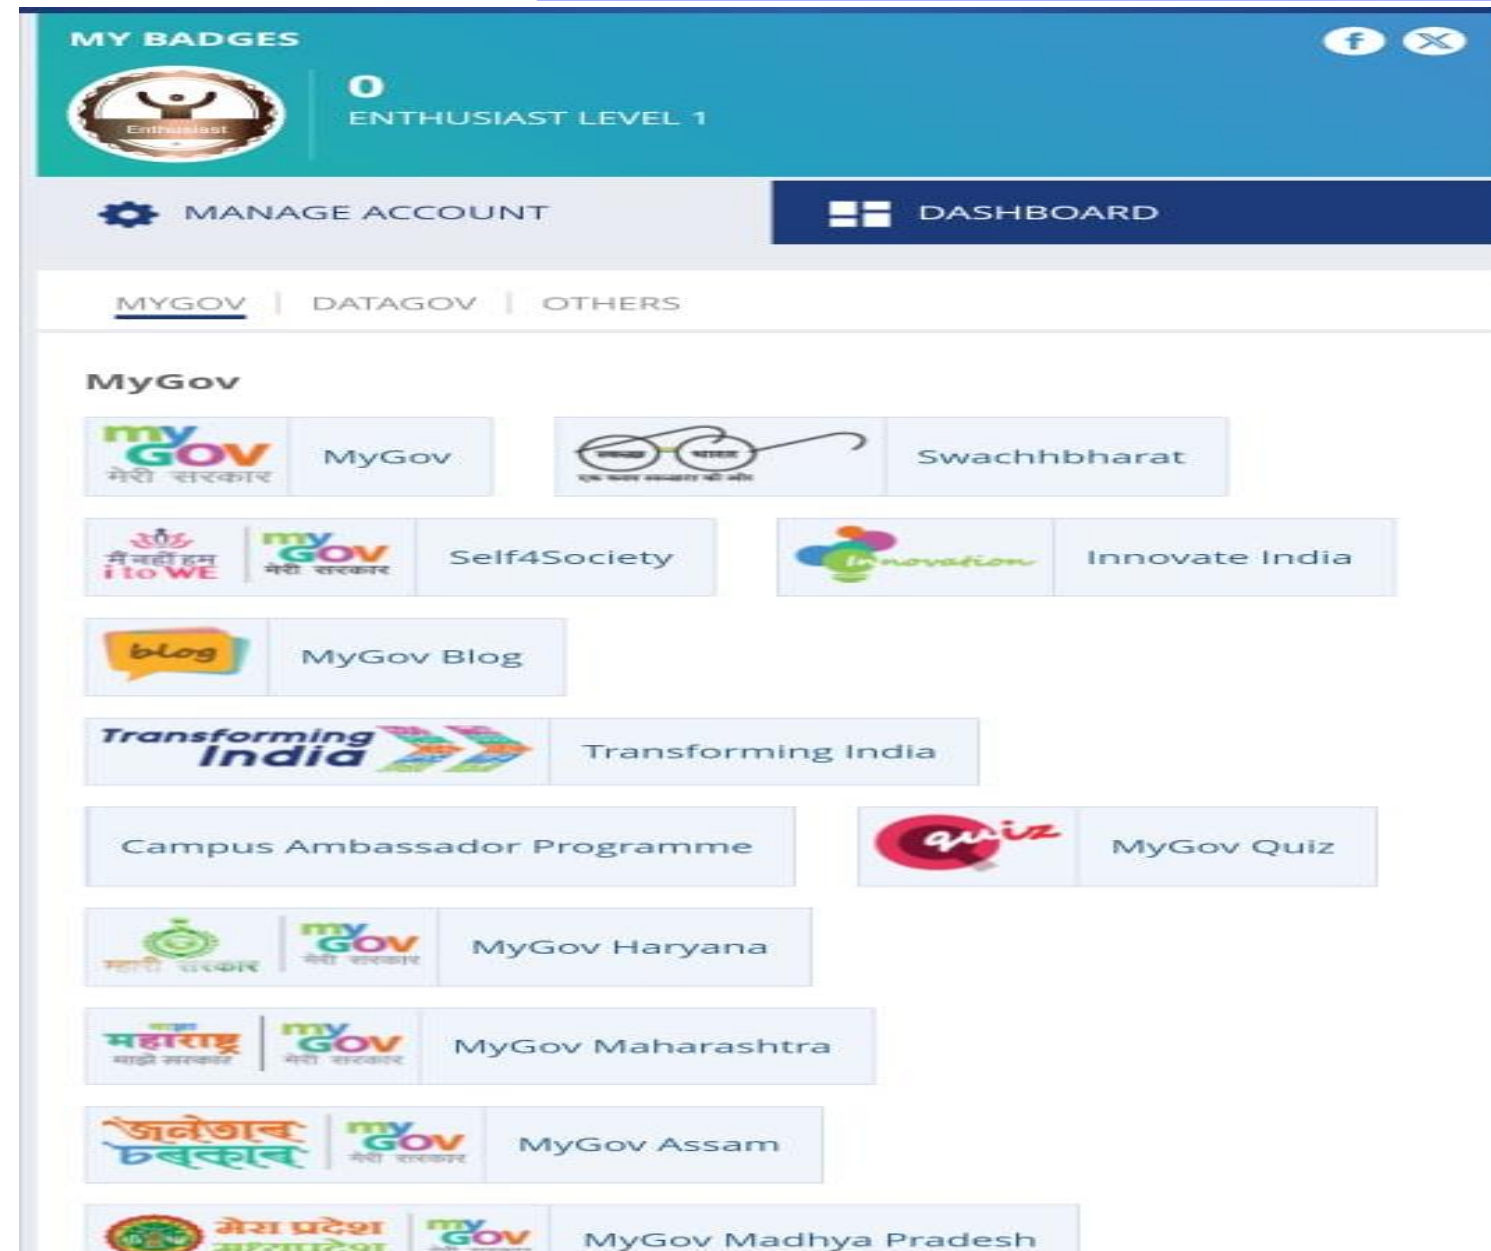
MY BADGES

Enthusiast

0
ENTHUSIAST LEVEL 1

MANAGE ACCOUNT

DASHBOARD

MYGOV | DATAGOV | OTHERS

MyGov

my GOV मेरी सरकार MyGov

स्वच्छ भारत एक कदम स्वच्छता की ओर Swachhbharat

मैं नहीं हम i to WE my GOV मेरी सरकार Self4Society

Innovation Innovate India

blog MyGov Blog

Transforming India Transforming India

Campus Ambassador Programme

quiz MyGov Quiz

म्हारी सरकार my GOV मेरी सरकार MyGov Haryana

माझा महाराष्ट्र माझे सरकार my GOV मेरी सरकार MyGov Maharashtra

জনতাৰ চৰকাৰ my GOV মেরী सरकार MyGov Assam

मेरा प्रदेश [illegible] my GOV MyGov Madhya Pradesh